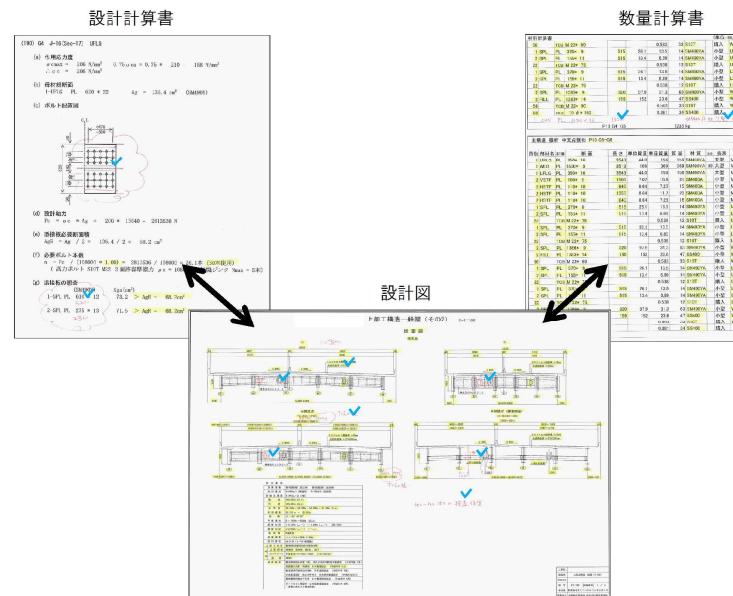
設計計算書

数量計算書

設計図

(180) G4 J-16(Sec-17) UFLG

(a) 作用応力度

(b) 母材規断面

(c) ボルト配置図

(d) 設計軸力

(e) 添接板必要断面積

(f) 必要ボルト本数

(g) 添接板の照査

上部工構造一般図（その1）